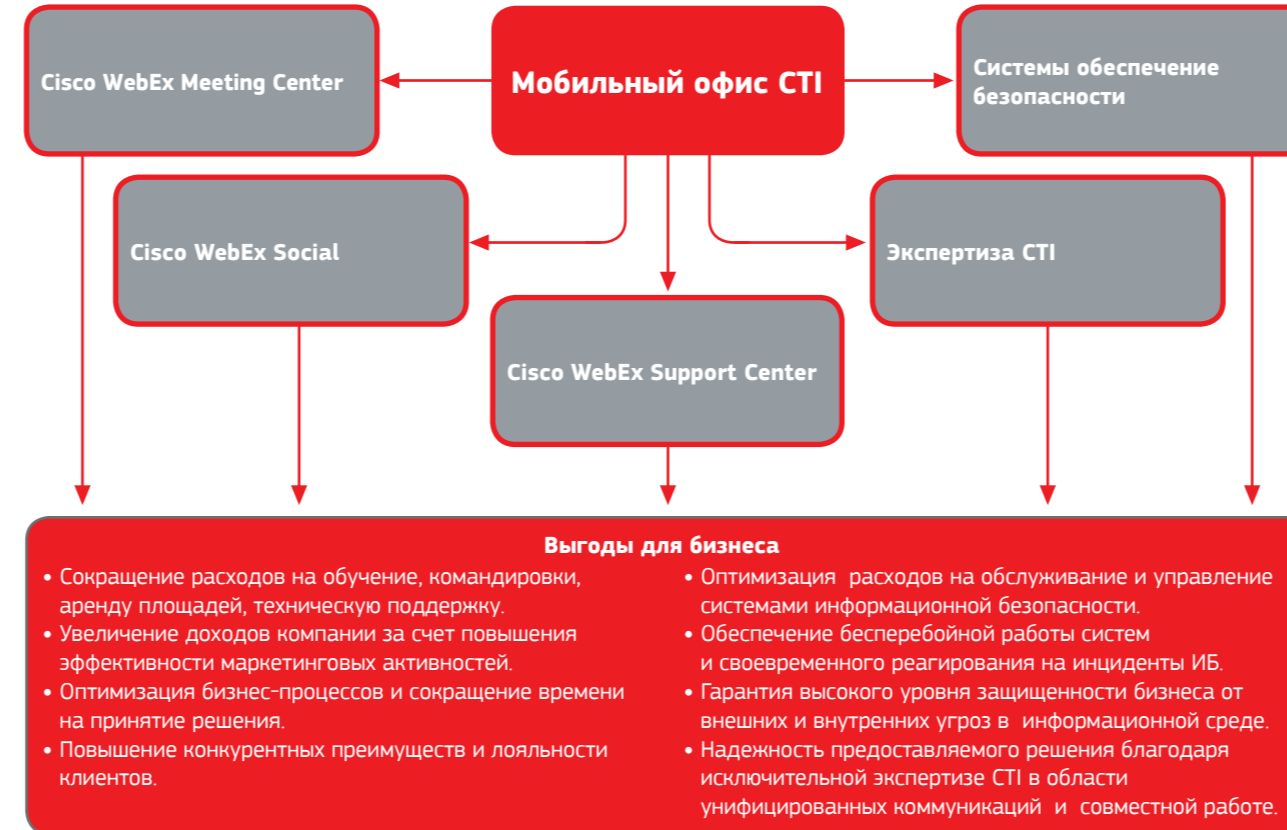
Cisco WebEx Meeting Center

Мобильный офис CTI

Системы обеспечение безопасности

Cisco WebEx Social

Экспертиза CTI

Cisco WebEx Support Center

Выгоды для бизнеса

• Сокращение расходов на обучение, командировки, аренду площадей, техническую поддержку.
• Увеличение доходов компании за счет повышения эффективности маркетинговых активностей.
• Оптимизация бизнес-процессов и сокращение времени на принятие решения.
• Повышение конкурентных преимуществ и лояльности клиентов.

• Оптимизация расходов на обслуживание и управление системами информационной безопасности.
• Обеспечение бесперебойной работы систем и своевременного реагирования на инциденты ИБ.
• Гарантия высокого уровня защищенности бизнеса от внешних и внутренних угроз в информационной среде.
• Надежность предоставляемого решения благодаря исключительной экспертизе CTI в области унифицированных коммуникаций и совместной работе.